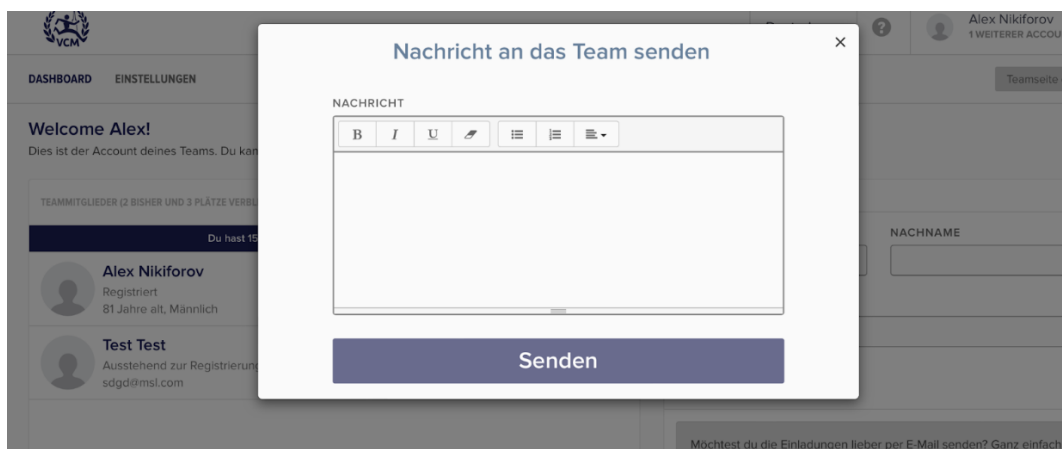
VCM

Alex Nikiforov
1 WEITERER ACCOU

DASHBOARD EINSTELLUNGEN

Teamseite

Welcome Alex!
Dies ist der Account deines Teams. Du kan

TEAMMITGLIEDER (2 BISHER UND 3 PLÄTZE VERBL

Du hast 15

Alex Nikiforov
Registriert
81 Jahre alt, Männlich

Test Test
Ausstehend zur Registrierung
sdgd@msl.com

NACHNAME

Möchtest du die Einladungen lieber per E-Mail senden? Ganz einfach

Nachricht an das Team senden

×

NACHRICHT

B I U

Senden